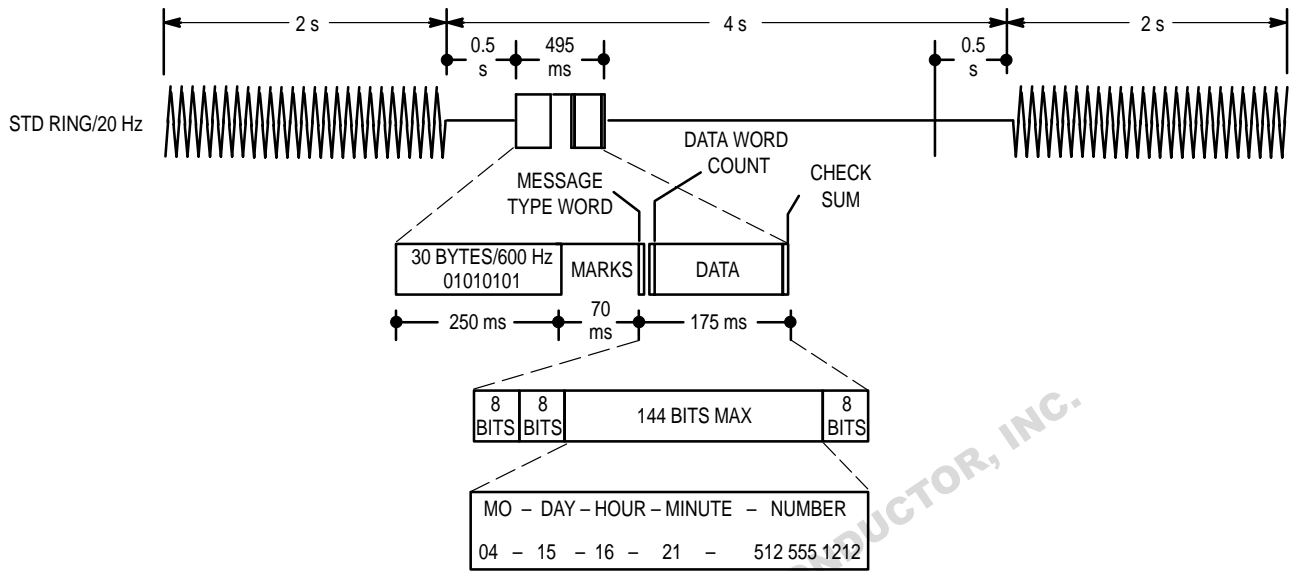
2 s
4 s
2 s
0.5 s
495 ms
0.5 s
STD RING/20 Hz
DATA WORD COUNT
MESSAGE TYPE WORD
CHECK SUM
30 BYTES/600 Hz 01010101
MARKS
DATA
250 ms
70 ms
175 ms

| 8 BITS | 8 BITS | 144 BITS MAX | 8 BITS |
|---|---|---|---|

MO – DAY – HOUR – MINUTE – NUMBER
04 – 15 – 16 – 21 – 512 555 1212

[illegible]DUCTOR, INC.